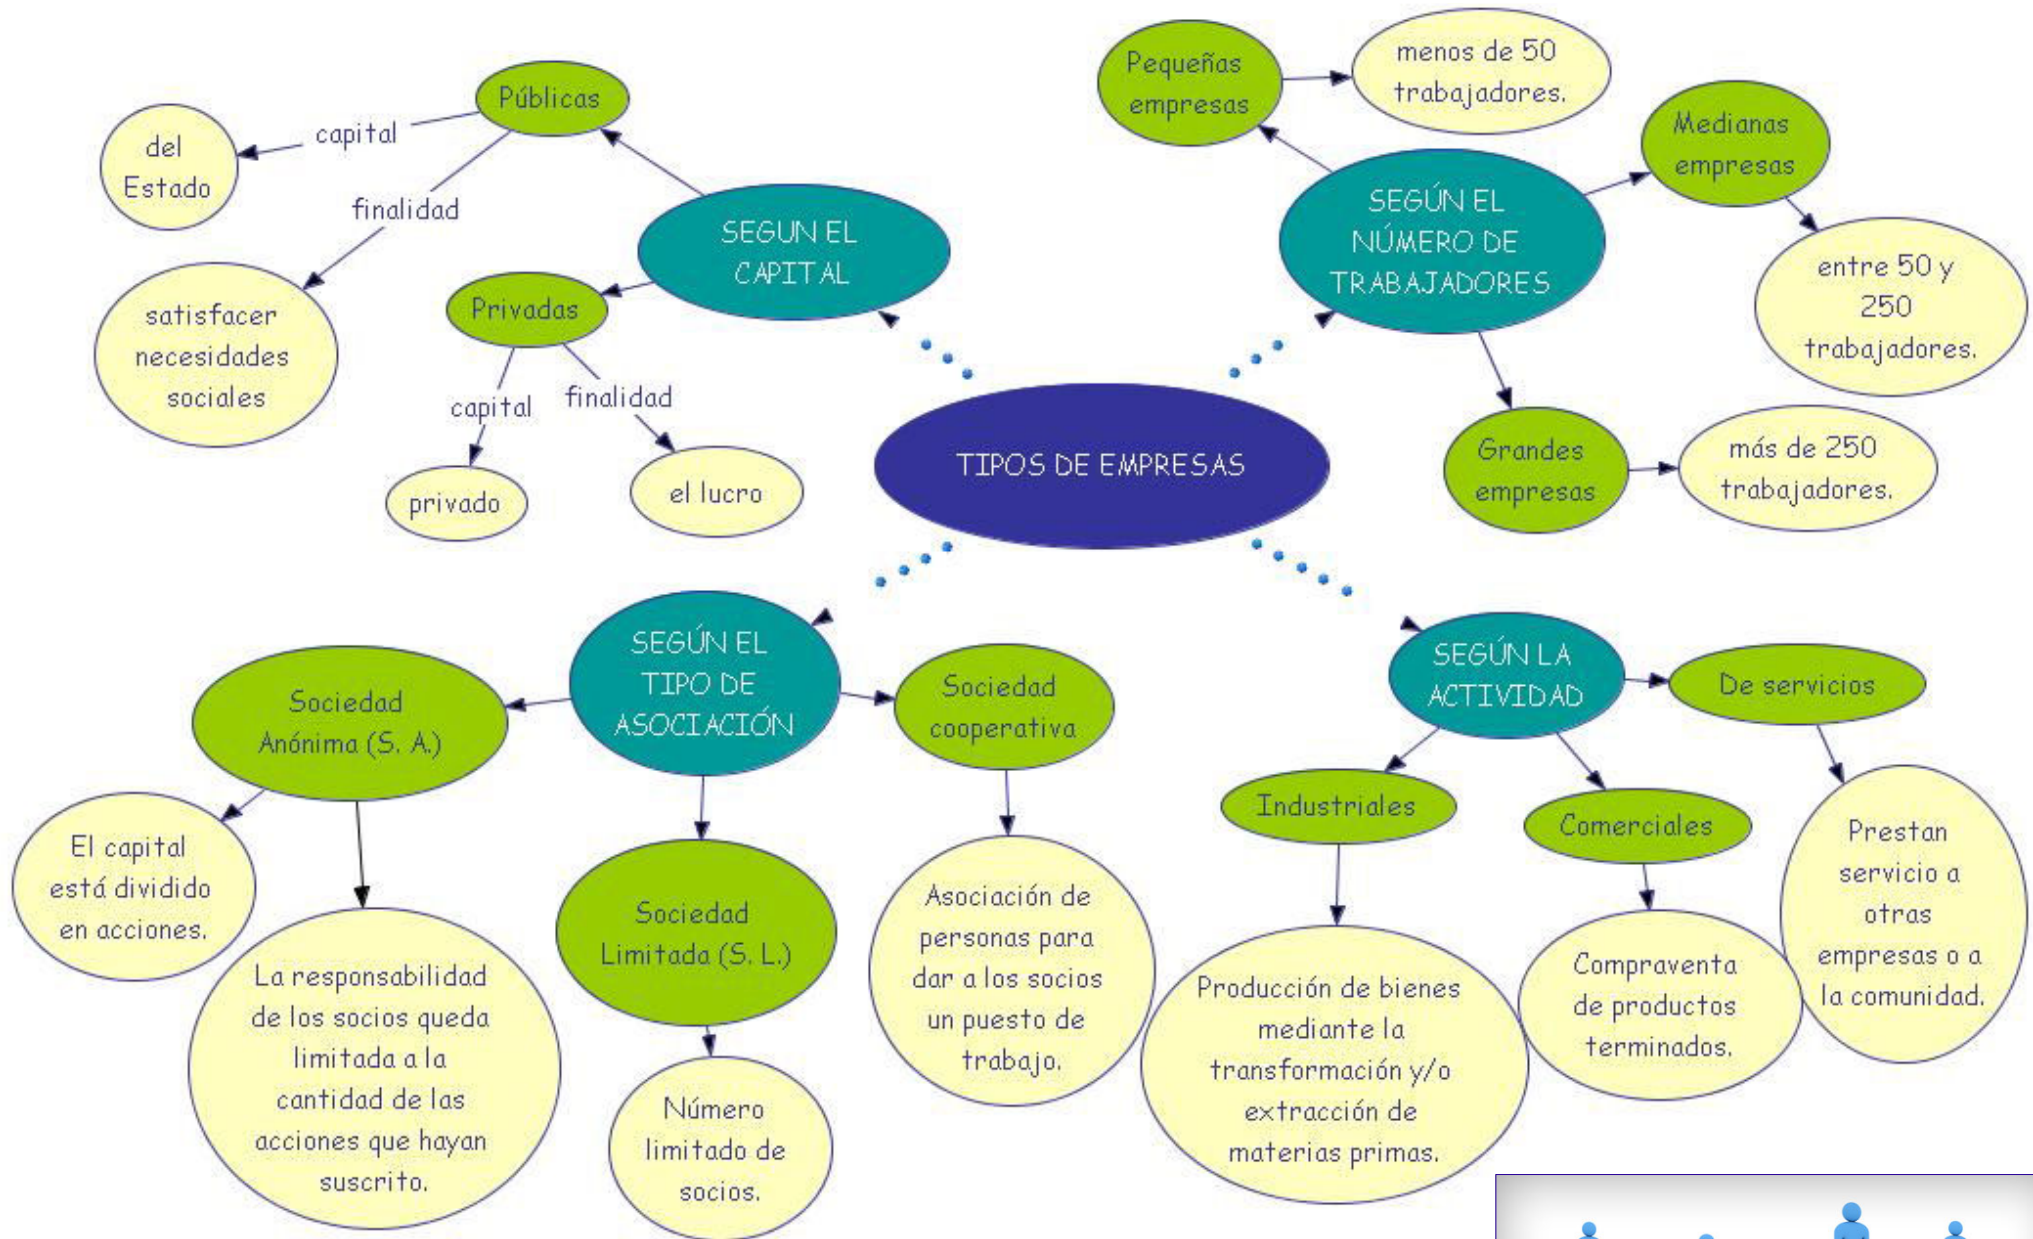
TIPOS DE EMPRESAS

SEGUN EL CAPITAL

Públicas
capital
del Estado
finalidad
satisfacer necesidades sociales

Privadas
capital
privado
finalidad
el lucro

SEGÚN EL NÚMERO DE TRABAJADORES

Pequeñas empresas
menos de 50 trabajadores.

Medianas empresas
entre 50 y 250 trabajadores.

Grandes empresas
más de 250 trabajadores.

SEGÚN EL TIPO DE ASOCIACIÓN

Sociedad Anónima (S. A.)
El capital está dividido en acciones.
La responsabilidad de los socios queda limitada a la cantidad de las acciones que hayan suscrito.

Sociedad Limitada (S. L.)
Número limitado de socios.

Sociedad cooperativa
Asociación de personas para dar a los socios un puesto de trabajo.

SEGÚN LA ACTIVIDAD

Industriales
Producción de bienes mediante la transformación y/o extracción de materias primas.

Comerciales
Compraventa de productos terminados.

De servicios
Prestan servicio a otras empresas o a la comunidad.